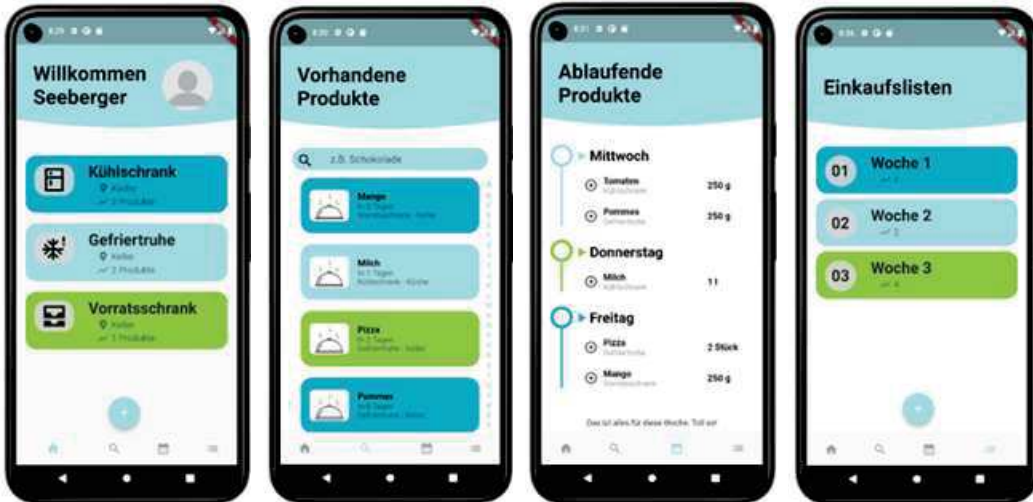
Willkommen Seeberger

Kühlschrank
Küche
2 Produkte

Gefriertruhe
Keller
2 Produkte

Vorratsschrank
Küche
3 Produkte

+

Vorhandene Produkte

z.B. Schokolade

Mango
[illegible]

Milch
In 1 Tagen
Kühlschrank · Küche

Pizza
In 2 Tagen
Gefriertruhe · Keller

Pommes
In 5 Tagen
Gefriertruhe · Keller

Ablaufende Produkte

Mittwoch
Tomaten
Kühlschrank
250 g
Pommes
Gefriertruhe
250 g

Donnerstag
Milch
Kühlschrank
1 l

Freitag
Pizza
Gefriertruhe
2 Stück
Mango
Vorratsschrank
250 g

Das ist alles für diese Woche. Toll so!

Einkaufslisten

01 Woche 1
2

02 Woche 2
3

03 Woche 3
4

+